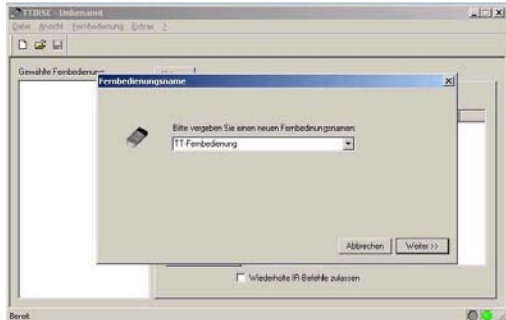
TTIRSC - Unbenannt
Datei Ansicht Fernbedienung Extras ?

Gewählte Fernbedienungen

Fernbedienungsname

Bitte vergeben Sie einen neuen Fernbedienungsnamen:
TT-Fernbedienung

Abbrechen
Weiter >>

Wiederholte IR Befehle zulassen

Bereit